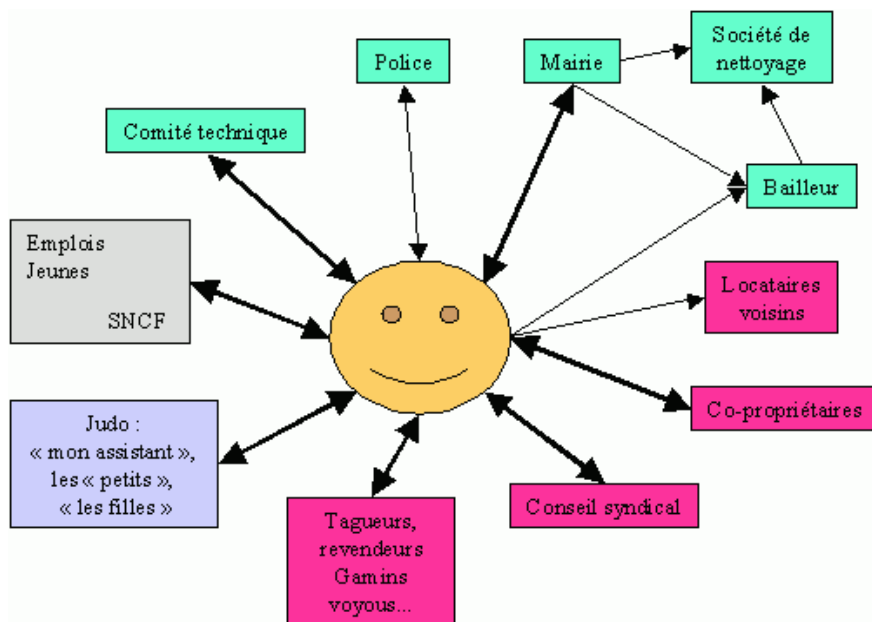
Police

Mairie

Société de nettoyage

Comité technique

Bailleur

Emplois Jeunes

SNCF

Locataires voisins

Co-propriétaires

Judo : « mon assistant », les « petits », « les filles »

Conseil syndical

Tagueurs, revendeurs Gamins voyous...